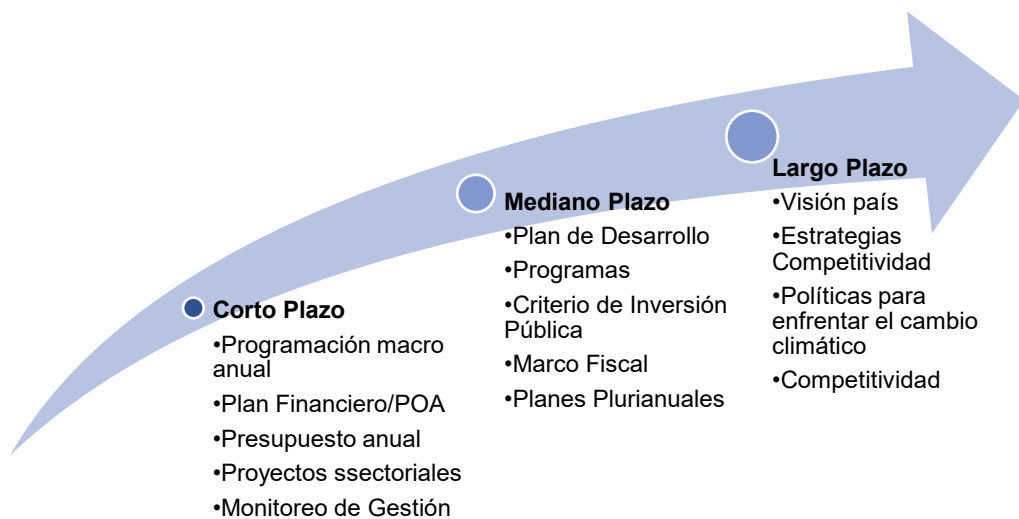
Corto Plazo
•Programación macro anual
•Plan Financiero/POA
•Presupuesto anual
•Proyectos ssectoriales
•Monitoreo de Gestión

Mediano Plazo
•Plan de Desarrollo
•Programas
•Criterio de Inversión Pública
•Marco Fiscal
•Planes Plurianuales

Largo Plazo
•Visión país
•Estrategias Competitividad
•Políticas para enfrentar el cambio climático
•Competitividad